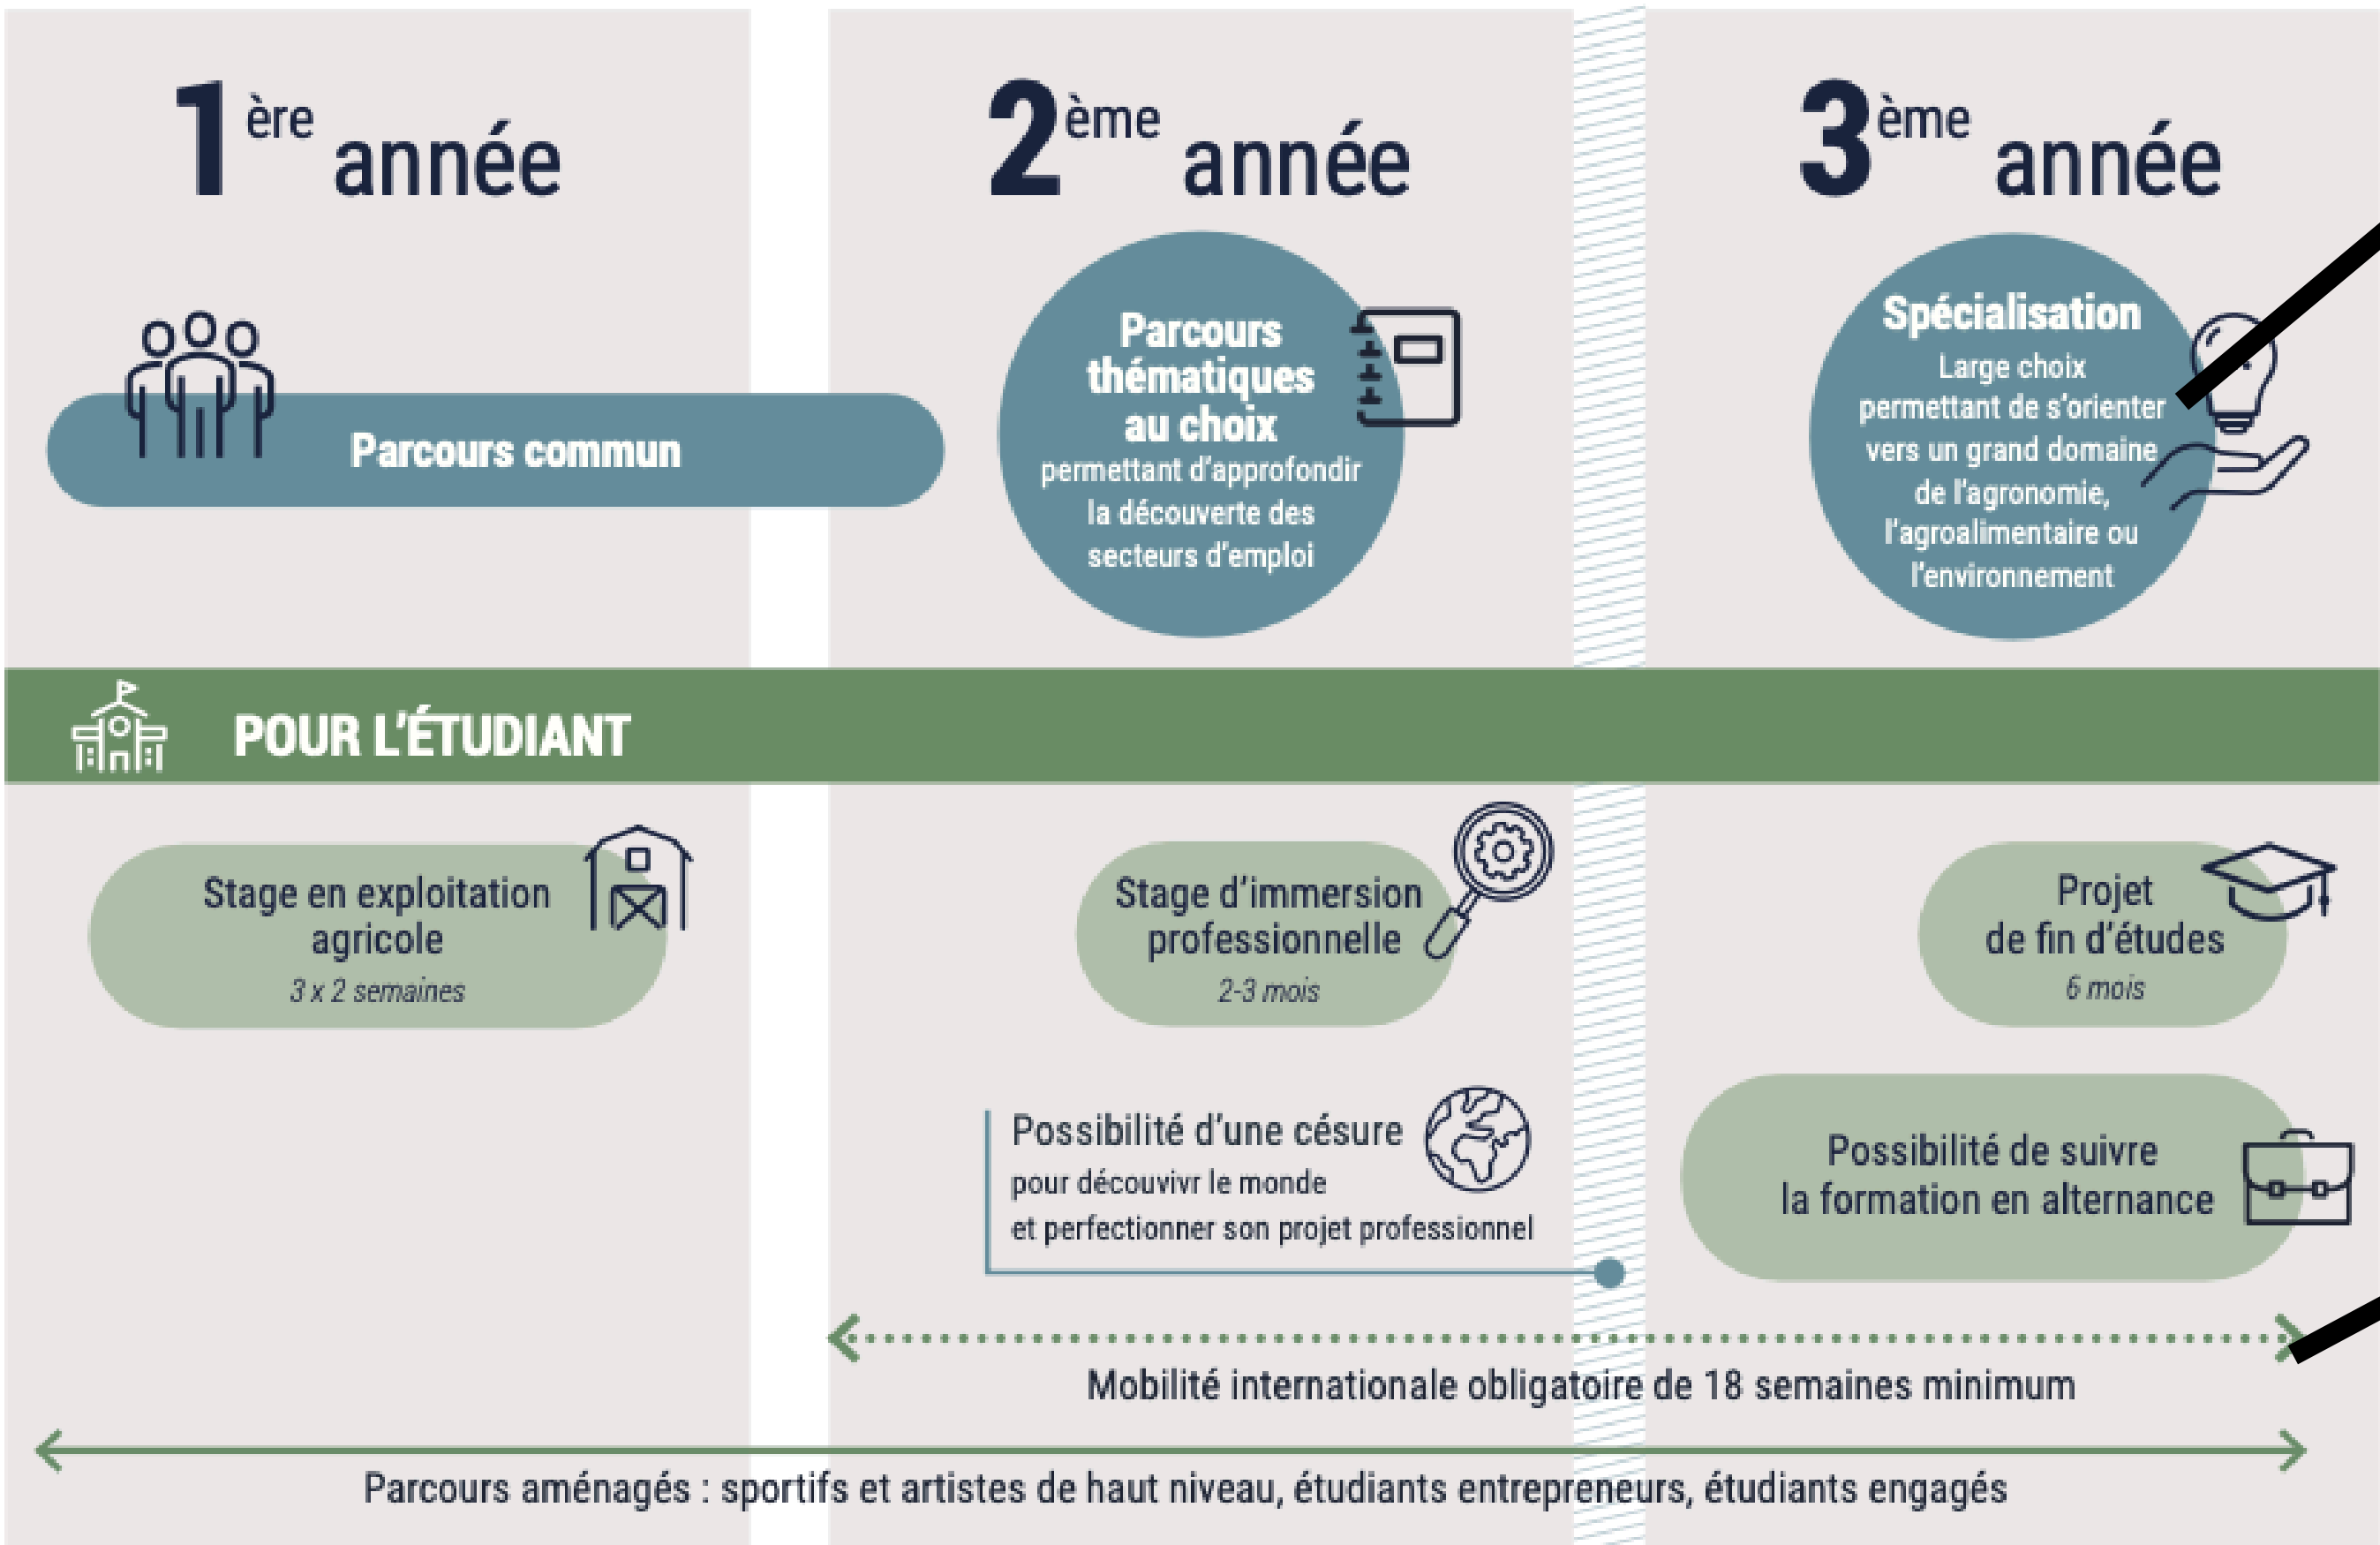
1$^{ère}$ année

2$^{ème}$ année

3$^{ème}$ année

Parcours commun

Parcours thématiques au choix
permettant d'approfondir la découverte des secteurs d'emploi

Spécialisation
Large choix permettant de s'orienter vers un grand domaine de l'agronomie, l'agroalimentaire ou l'environnement

POUR L'ÉTUDIANT

Stage en exploitation agricole
3 x 2 semaines

Stage d'immersion professionnelle
2-3 mois

Projet de fin d'études
6 mois

Possibilité d'une césure
pour découvivr le monde
et perfectionner son projet professionnel

Possibilité de suivre la formation en alternance

Mobilité internationale obligatoire de 18 semaines minimum

Parcours aménagés : sportifs et artistes de haut niveau, étudiants entrepreneurs, étudiants engagés